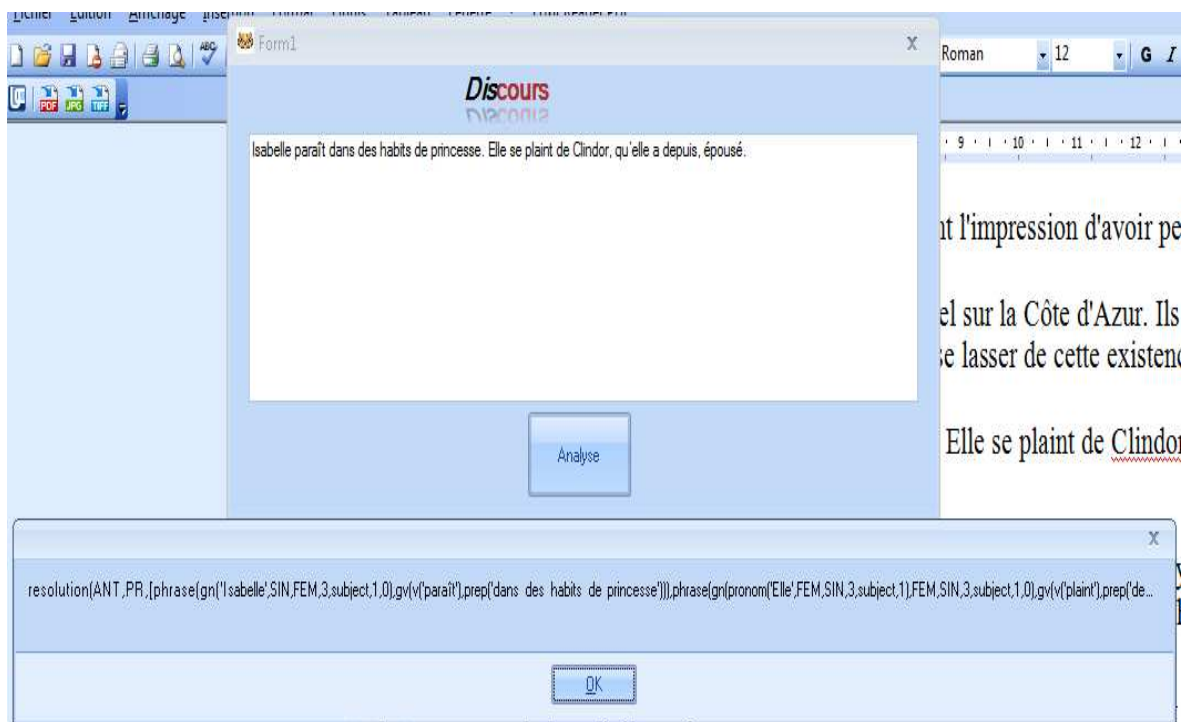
Fichier Edition Affichage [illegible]

Form1

X

Roman 12 G I

Discours

Isabelle paraît dans des habits de princesse. Elle se plaint de Clindor, qu'elle a depuis, épousé.

9 10 11 12

nt l'impression d'avoir pe

el sur la Côte d'Azur. Ils
se lasser de cette existenc

Analyse

Elle se plaint de Clindor

X

resolution(ANT,PR,[phrase(gn('Isabelle',SIN,FEM,3,subject,1,0),gv(v('paraît'),prep('dans des habits de princesse'))),phrase(gn(pronom('Elle',FEM,SIN,3,subject,1),FEM,SIN,3,subject,1,0),gv(v('plaint'),prep('de...

OK